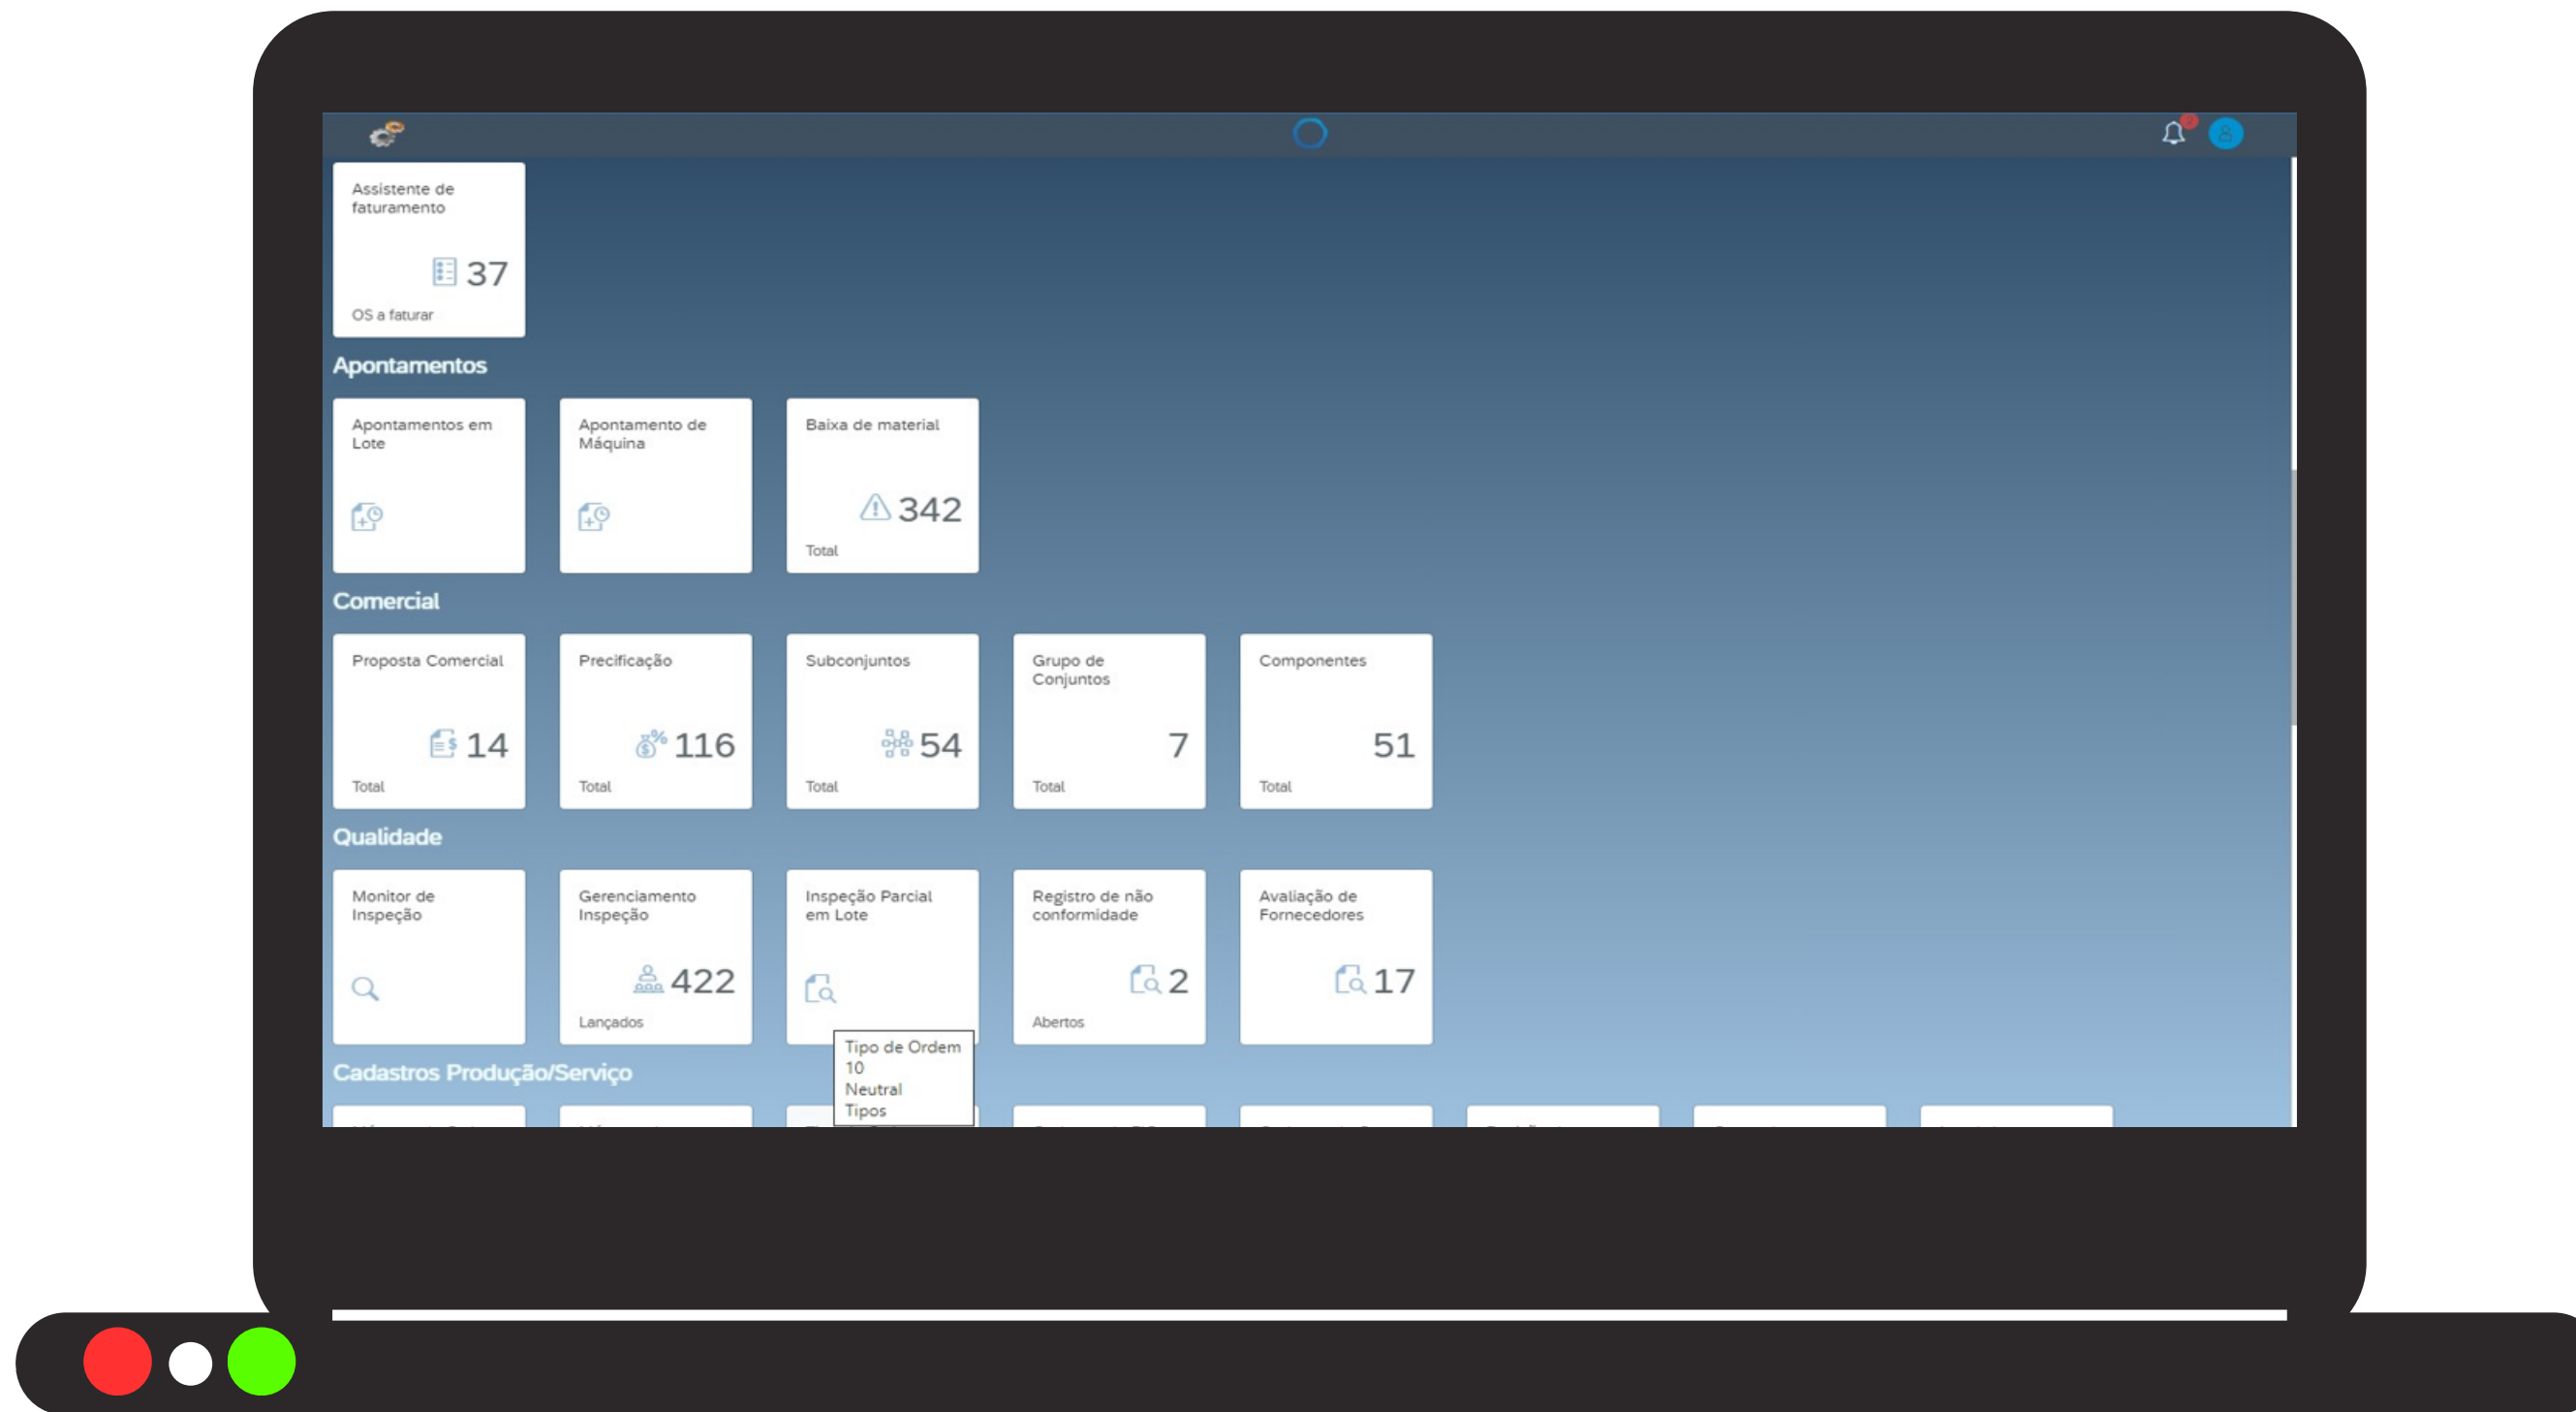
Assistente de faturamento
37
OS a faturar

Apontamentos

Apontamentos em Lote

Apontamento de Máquina

Baixa de material
342
Total

Comercial

Proposta Comercial
14
Total

Precificação
116
Total

Subconjuntos
54
Total

Grupo de Conjuntos
7
Total

Componentes
51
Total

Qualidade

Monitor de Inspeção

Gerenciamento Inspeção
422
Lançados

Inspeção Parcial em Lote

Registro de não conformidade
2
Abertos

Avaliação de Fornecedores
17

Tipo de Ordem
10
Neutral
Tipos

Cadastros Produção/Serviço